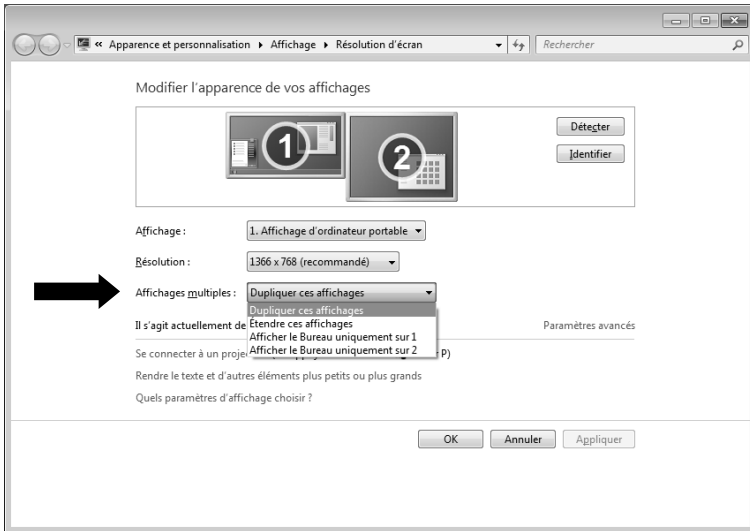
« Apparence et personnalisation ▸ Affichage ▸ Résolution d'écran

Rechercher

Modifier l'apparence de vos affichages

1

2

Détecter

Identifier

Affichage : 1. Affichage d'ordinateur portable

Résolution : 1366 x 768 (recommandé)

Affichages multiples : Dupliquer ces affichages

Dupliquer ces affichages
Étendre ces affichages
Afficher le Bureau uniquement sur 1
Afficher le Bureau uniquement sur 2

Il s'agit actuellement de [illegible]

Paramètres avancés

Se connecter à un proje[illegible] P)

Rendre le texte et d'autres éléments plus petits ou plus grands

Quels paramètres d'affichage choisir ?

OK Annuler Appliquer